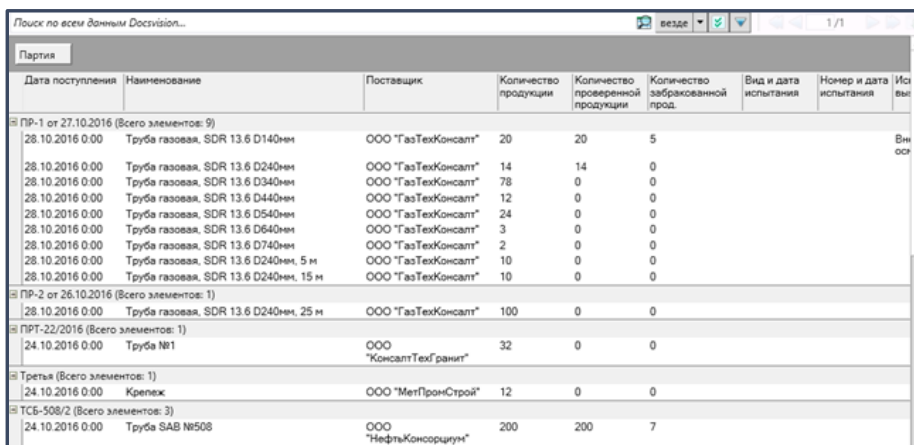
Поиск по всем данным Docsvision...

везде

1/1

Партия

| Дата поступления | Наименование | Поставщик | Количество продукции | Количество проверенной продукции | Количество забракованной прод. | Вид и дата испытания | Номер и дата испытания | Ис вы |
|---|---|---|---|---|---|---|---|---|
| ПР-1 от 27.10.2016 (Всего элементов: 9) | | | | | | | | |
| 28.10.2016 0:00 | Труба газовая, SDR 13.6 D140мм | ООО "ГазТехКонсалт" | 20 | 20 | 5 | | | Вн осн |
| 28.10.2016 0:00 | Труба газовая, SDR 13.6 D240мм | ООО "ГазТехКонсалт" | 14 | 14 | 0 | | | |
| 28.10.2016 0:00 | Труба газовая, SDR 13.6 D340мм | ООО "ГазТехКонсалт" | 78 | 0 | 0 | | | |
| 28.10.2016 0:00 | Труба газовая, SDR 13.6 D440мм | ООО "ГазТехКонсалт" | 12 | 0 | 0 | | | |
| 28.10.2016 0:00 | Труба газовая, SDR 13.6 D540мм | ООО "ГазТехКонсалт" | 24 | 0 | 0 | | | |
| 28.10.2016 0:00 | Труба газовая, SDR 13.6 D640мм | ООО "ГазТехКонсалт" | 3 | 0 | 0 | | | |
| 28.10.2016 0:00 | Труба газовая, SDR 13.6 D740мм | ООО "ГазТехКонсалт" | 2 | 0 | 0 | | | |
| 28.10.2016 0:00 | Труба газовая, SDR 13.6 D240мм, 5 м | ООО "ГазТехКонсалт" | 10 | 0 | 0 | | | |
| 28.10.2016 0:00 | Труба газовая, SDR 13.6 D240мм, 15 м | ООО "ГазТехКонсалт" | 10 | 0 | 0 | | | |
| ПР-2 от 26.10.2016 (Всего элементов: 1) | | | | | | | | |
| 28.10.2016 0:00 | Труба газовая, SDR 13.6 D240мм, 25 м | ООО "ГазТехКонсалт" | 100 | 0 | 0 | | | |
| ПРТ-22/2016 (Всего элементов: 1) | | | | | | | | |
| 24.10.2016 0:00 | Труба №1 | ООО "КонсалтТехГранит" | 32 | 0 | 0 | | | |
| Третья (Всего элементов: 1) | | | | | | | | |
| 24.10.2016 0:00 | Крепеж | ООО "МетПромСтрой" | 12 | 0 | 0 | | | |
| ТСБ-508/2 (Всего элементов: 3) | | | | | | | | |
| 24.10.2016 0:00 | Труба SAB №508 | ООО "НефтьКонсорциум" | 200 | 200 | 7 | | | |